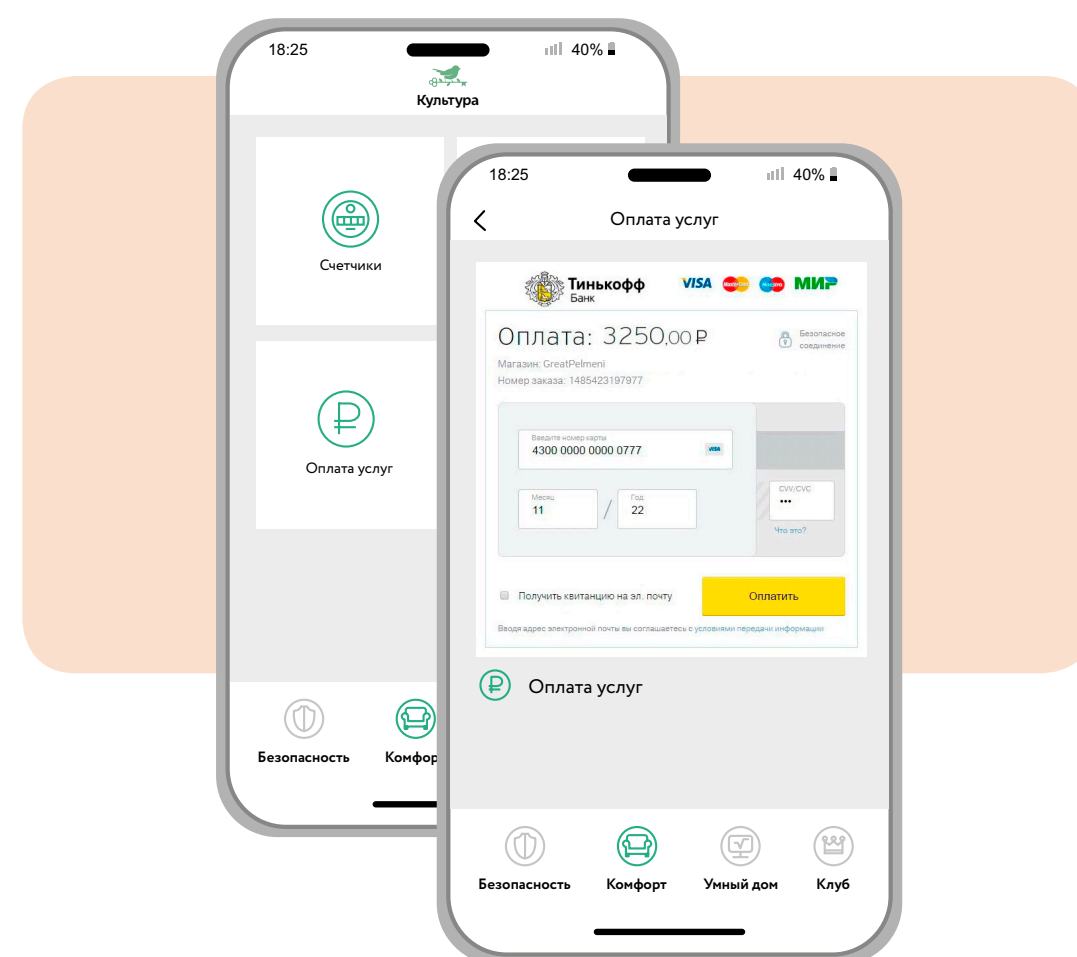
18:25
40%

Культура

Счетчики

Оплата услуг

Безопасность
Комфор

18:25
40%

Оплата услуг

Тинькофф
Банк

VISA
MasterCard
Maestro
МИР

Оплата: 3250,00 ₽

Безопасное соединение

Магазин: GreatPelmeni
Номер заказа: 1485423197977

Введите номер карты
4300 0000 0000 0777
VISA

Месяц
11
/
Год
22

CVV/CVC
•••
Что это?

Получить квитанцию на эл. почту

Оплатить

Вводя адрес электронной почты вы соглашаетесь с условиями передачи информации

Оплата услуг

Безопасность
Комфорт
Умный дом
Клуб